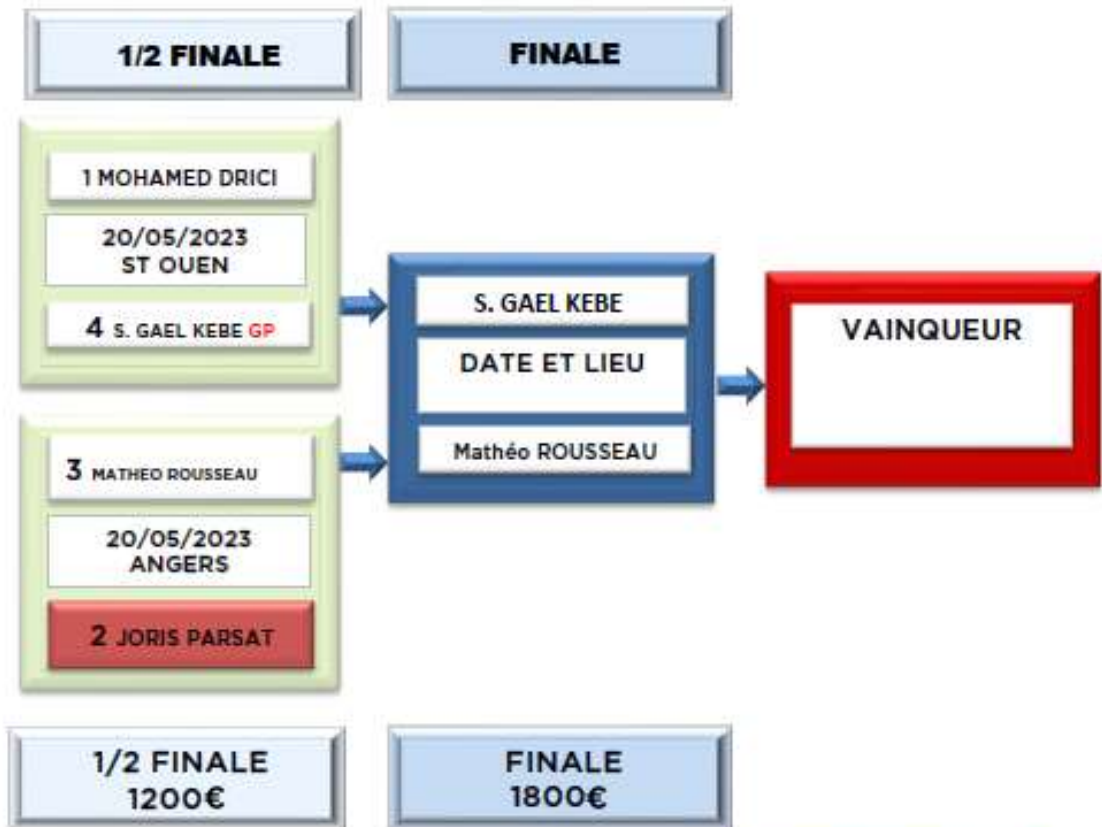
1/2 FINALE

FINALE

1 MOHAMED DRICI

20/05/2023
ST OUEN

4 S. GAEL KEBE GP

S. GAEL KEBE

DATE ET LIEU

Mathéo ROUSSEAU

VAINQUEUR

3 MATHEO ROUSSEAU

20/05/2023
ANGERS

2 JORIS PARSAT

1/2 FINALE
1200€

FINALE
1800€